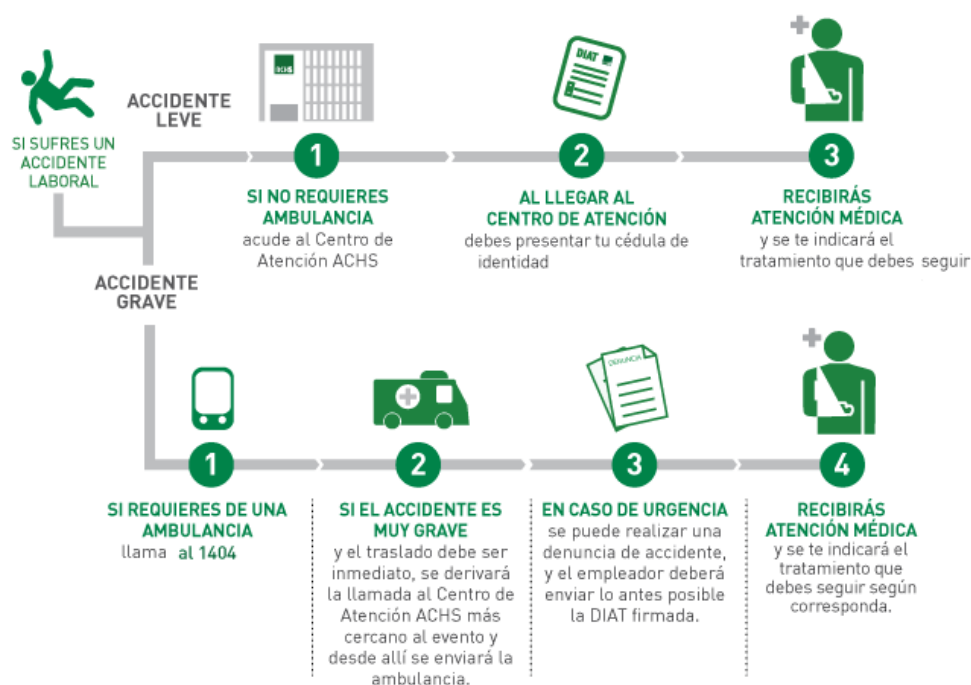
SI SUFRES UN ACCIDENTE LABORAL

ACCIDENTE LEVE

ACHS

DIAT

1
SI NO REQUIERES AMBULANCIA
acude al Centro de Atención ACHS

2
AL LLEGAR AL CENTRO DE ATENCIÓN
debes presentar tu cédula de identidad

3
RECIBIRÁS ATENCIÓN MÉDICA
y se te indicará el tratamiento que debes seguir

ACCIDENTE GRAVE

DENUNCIA

1
SI REQUIERES DE UNA AMBULANCIA
llama al 1404

2
SI EL ACCIDENTE ES MUY GRAVE
y el traslado debe ser inmediato, se derivará la llamada al Centro de Atención ACHS más cercano al evento y desde allí se enviará la ambulancia.

3
EN CASO DE URGENCIA
se puede realizar una denuncia de accidente, y el empleador deberá enviar lo antes posible la DIAT firmada.

4
RECIBIRÁS ATENCIÓN MÉDICA
y se te indicará el tratamiento que debes seguir según corresponda.